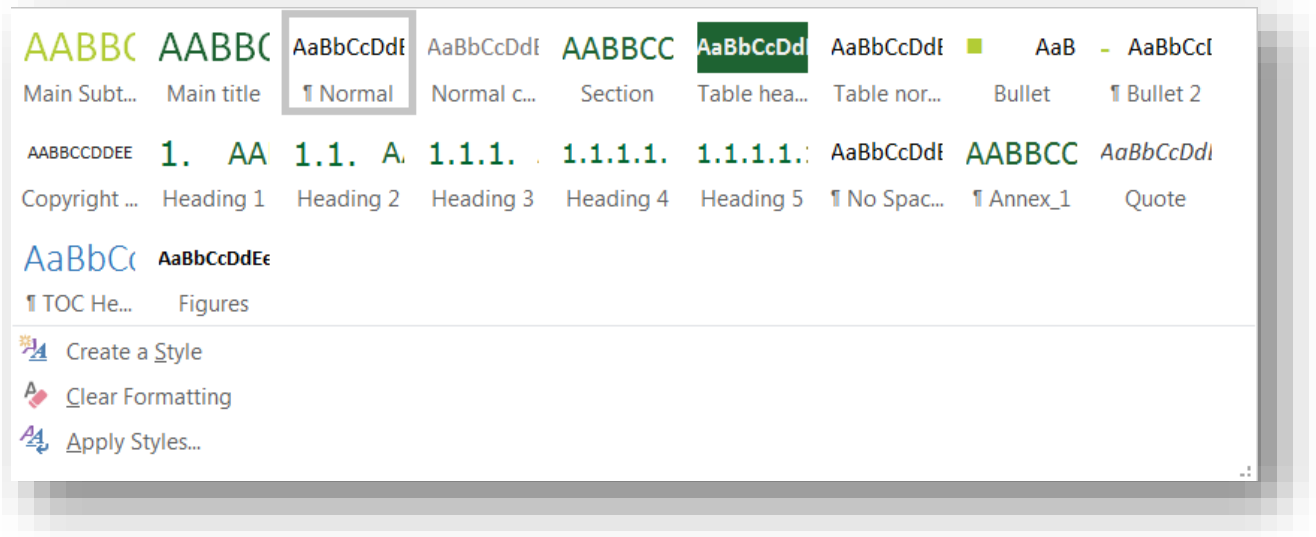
AABBC
Main Subt...

AABBC
Main title

AaBbCcDdE
¶ Normal

AaBbCcDdE
Normal c...

AABBCC
Section

AaBbCcDdI
Table hea...

AaBbCcDdE
Table nor...

AaB
Bullet

- AaBbCcI
¶ Bullet 2

AABBCCDDEE
Copyright ...

1. AA
Heading 1

1.1. A
Heading 2

1.1.1.
Heading 3

1.1.1.1.
Heading 4

1.1.1.1.1
Heading 5

AaBbCcDdE
¶ No Spac...

AABBCC
¶ Annex_1

AaBbCcDdI
Quote

AaBbCc
¶ TOC He...

AaBbCcDdEe
Figures

Create a Style
Clear Formatting
Apply Styles...